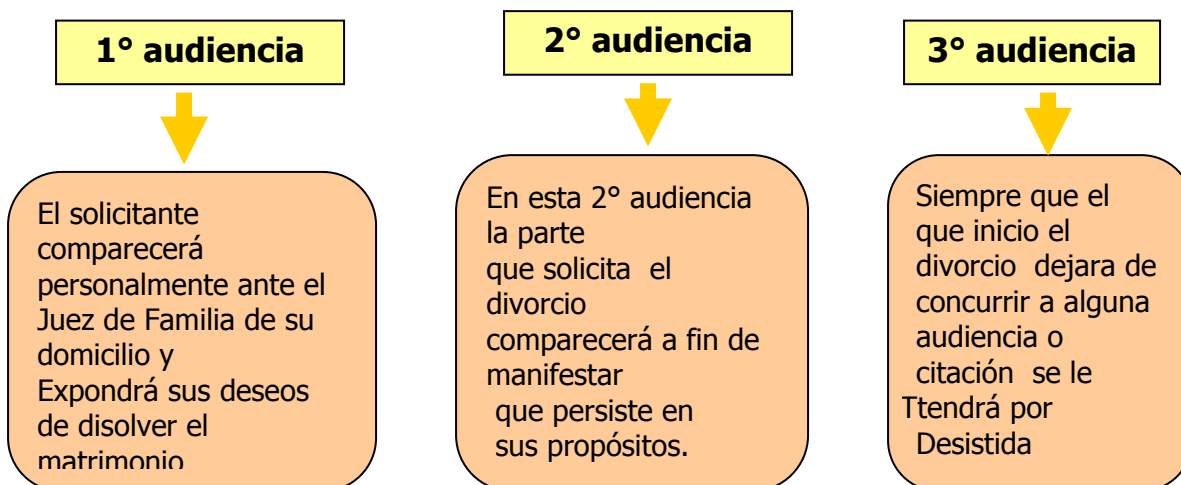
1° audiencia

2° audiencia

3° audiencia

El solicitante comparecerá personalmente ante el Juez de Familia de su domicilio y Expondrá sus deseos de disolver el matrimonio

En esta 2° audiencia la parte que solicita el divorcio comparecerá a fin de manifestar que persiste en sus propósitos.

Siempre que el que inicio el divorcio dejara de concurrir a alguna audiencia o citación se le Ttendrá por Desistida